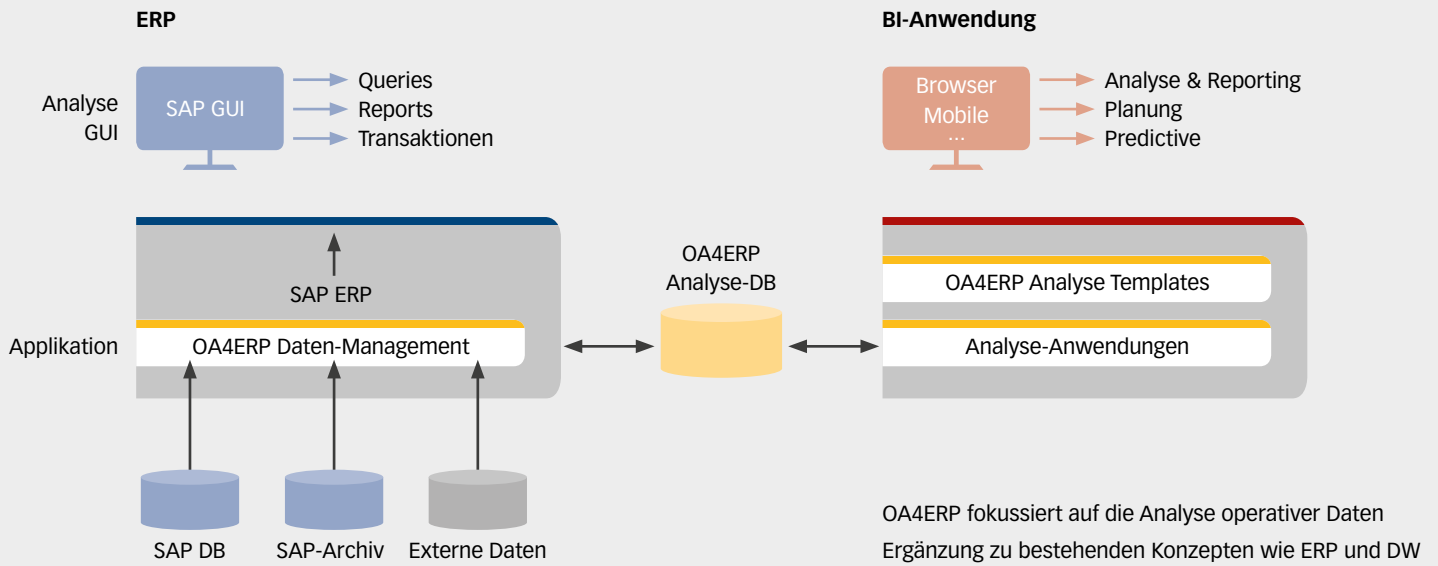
ERP

BI-Anwendung

Analyse GUI

SAP GUI

Queries
Reports
Transaktionen

Browser
Mobile
...

Analyse & Reporting
Planung
Predictive

SAP ERP

OA4ERP
Analyse-DB

OA4ERP Analyse Templates

Applikation

OA4ERP Daten-Management

Analyse-Anwendungen

SAP DB

SAP-Archiv

Externe Daten

OA4ERP fokussiert auf die Analyse operativer Daten

Ergänzung zu bestehenden Konzepten wie ERP und DW